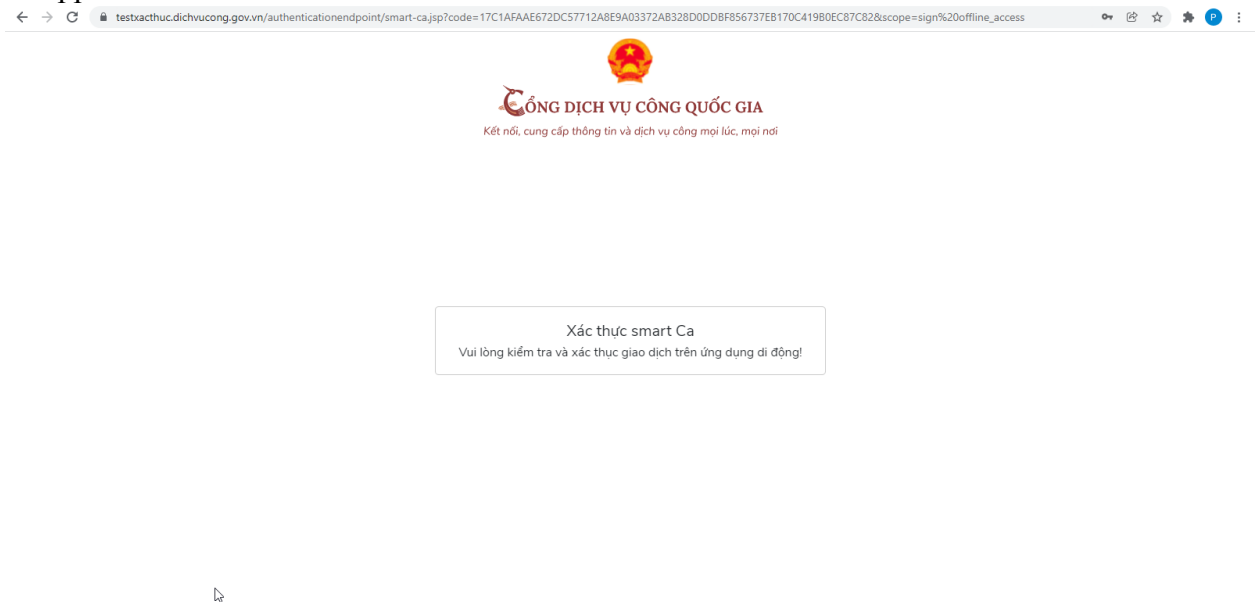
testxacthuc.dichvucong.gov.vn/authenticationendpoint/smart-ca.jsp?code=17C1AFAAE672DC57712A8E9A03372AB328D0DDBF856737EB170C419B0EC87C82&scope=sign%20offline_access

P

CỔNG DỊCH VỤ CÔNG QUỐC GIA
Kết nối, cung cấp thông tin và dịch vụ công mọi lúc, mọi nơi

Xác thực smart Ca
Vui lòng kiểm tra và xác thực giao dịch trên ứng dụng di động!